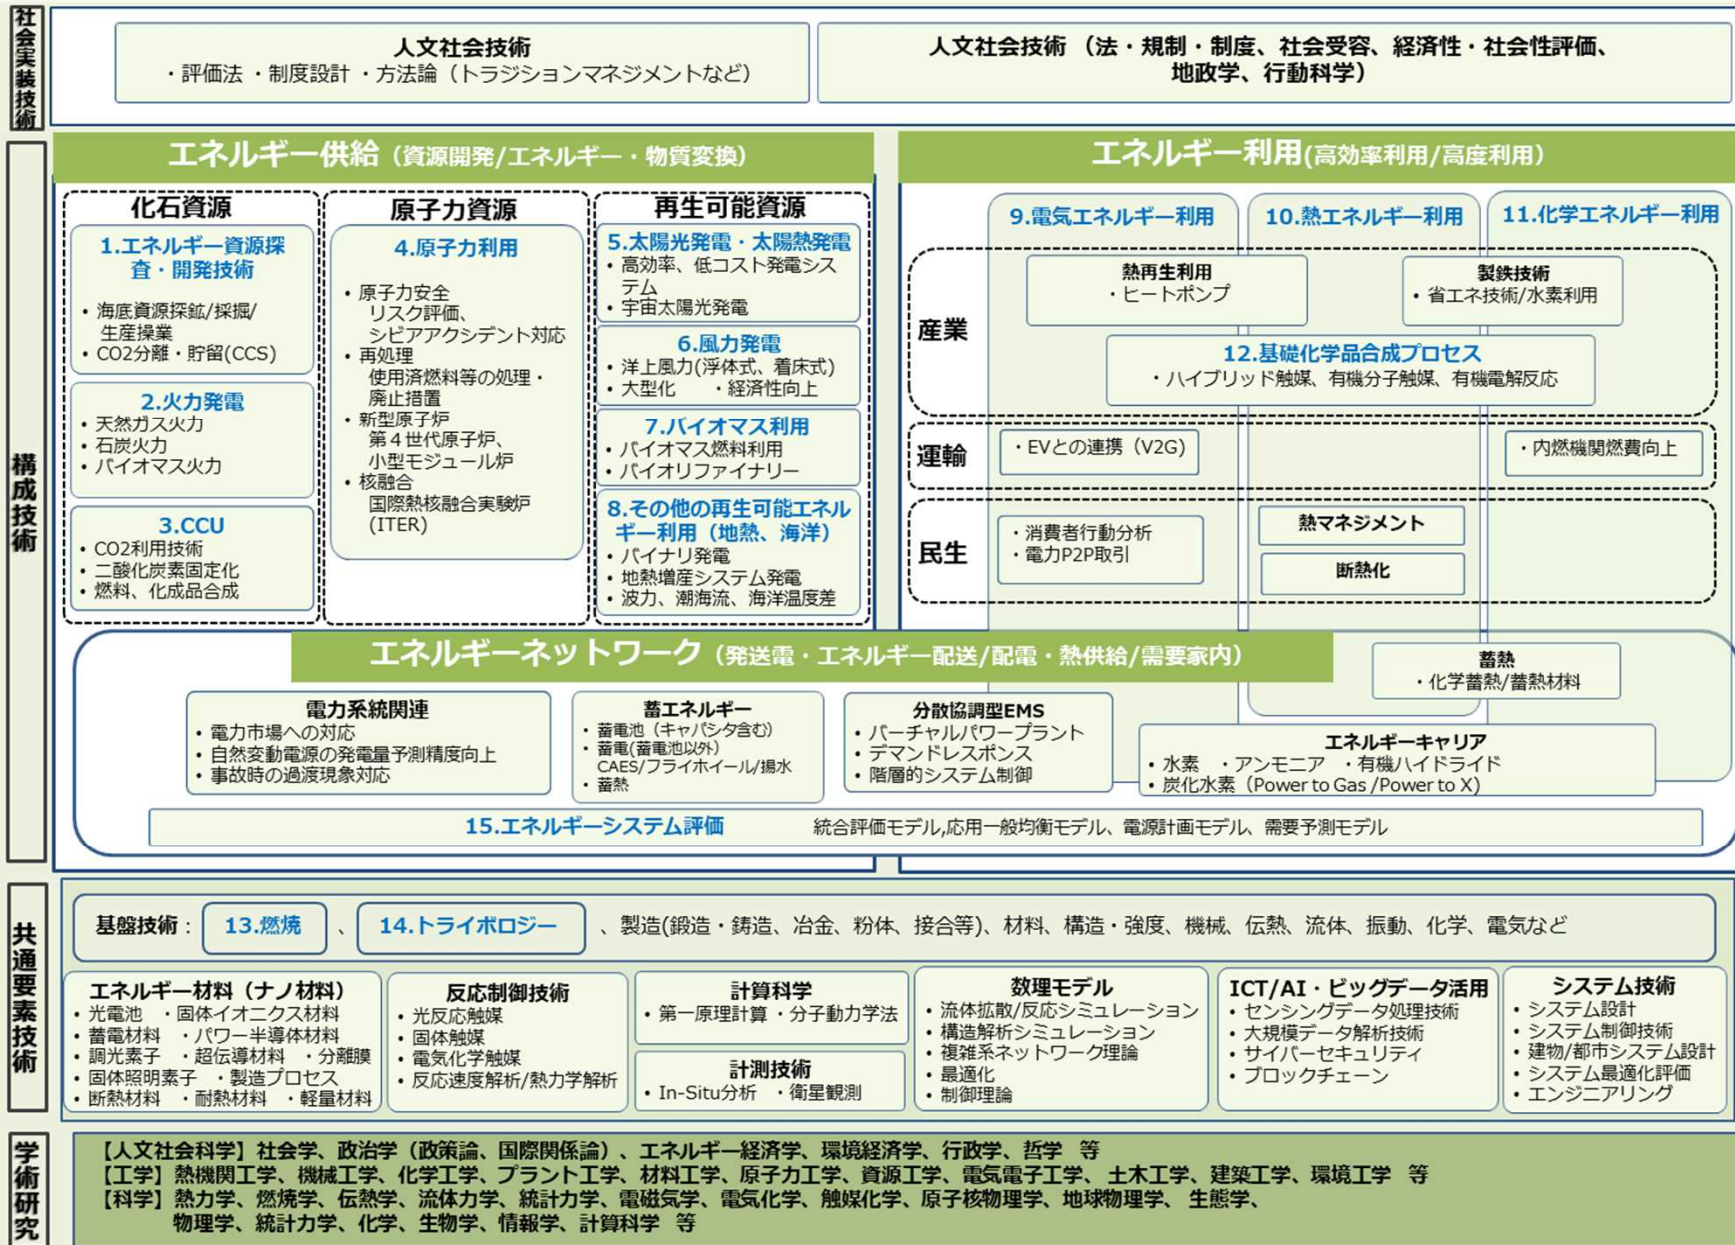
社会実装技術

人文社会技術
・評価法 ・制度設計 ・方法論（トラジションマネジメントなど）

人文社会技術 （法・規制・制度、社会受容、経済性・社会性評価、地政学、行動科学）

構成技術

エネルギー供給（資源開発/エネルギー・物質変換）

化石資源

1.エネルギー資源探査・開発技術
・海底資源探鉱/採掘/生産操業
・CO2分離・貯留(CCS)

2.火力発電
・天然ガス火力
・石炭火力
・バイオマス火力

3.CCU
・CO2利用技術
・二酸化炭素固定化
・燃料、化成品合成

原子力資源

4.原子力利用
・原子力安全 リスク評価、シビアアクシデント対応
・再処理 使用済燃料等の処理・廃止措置
・新型原子炉 第４世代原子炉、小型モジュール炉
・核融合 国際熱核融合実験炉(ITER)

再生可能資源

5.太陽光発電・太陽熱発電
・高効率、低コスト発電システム
・宇宙太陽光発電

6.風力発電
・洋上風力(浮体式、着床式)
・大型化 ・経済性向上

7.バイオマス利用
・バイオマス燃料利用
・バイオリファイナリー

8.その他の再生可能エネルギー利用（地熱、海洋）
・バイナリ発電
・地熱増産システム発電
・波力、潮海流、海洋温度差

エネルギー利用(高効率利用/高度利用)

9.電気エネルギー利用
10.熱エネルギー利用
11.化学エネルギー利用

産業

熱再生利用
・ヒートポンプ

製鉄技術
・省エネ技術/水素利用

12.基礎化学品合成プロセス
・ハイブリッド触媒、有機分子触媒、有機電解反応

運輸

・EVとの連携（V2G）

・内燃機関燃費向上

民生

・消費者行動分析
・電力P2P取引

熱マネジメント

断熱化

エネルギーネットワーク（発送電・エネルギー配送/配電・熱供給/需要家内）

蓄熱
・化学蓄熱/蓄熱材料

電力系統関連
・電力市場への対応
・自然変動電源の発電量予測精度向上
・事故時の過渡現象対応

蓄エネルギー
・蓄電池（キャパシタ含む）
・蓄電(蓄電池以外) CAES/フライホイール/揚水
・蓄熱

分散協調型EMS
・バーチャルパワープラント
・デマンドレスポンス
・階層的システム制御

エネルギーキャリア
・水素 ・アンモニア ・有機ハイドライド
・炭化水素（Power to Gas /Power to X）

15.エネルギーシステム評価　統合評価モデル,応用一般均衡モデル、電源計画モデル、需要予測モデル

共通要素技術

基盤技術： 13.燃焼 、 14.トライボロジー 、製造(鍛造・鋳造、冶金、粉体、接合等)、材料、構造・強度、機械、伝熱、流体、振動、化学、電気など

エネルギー材料（ナノ材料）
・光電池 ・固体イオニクス材料
・蓄電材料 ・パワー半導体材料
・調光素子 ・超伝導材料 ・分離膜
・固体照明素子 ・製造プロセス
・断熱材料 ・耐熱材料 ・軽量材料

反応制御技術
・光反応触媒
・固体触媒
・電気化学触媒
・反応速度解析/熱力学解析

計算科学
・第一原理計算 ・分子動力学法

計測技術
・In-Situ分析 ・衛星観測

数理モデル
・流体拡散/反応シミュレーション
・構造解析シミュレーション
・複雑系ネットワーク理論
・最適化
・制御理論

ICT/AI・ビッグデータ活用
・センシングデータ処理技術
・大規模データ解析技術
・サイバーセキュリティ
・ブロックチェーン

システム技術
・システム設計
・システム制御技術
・建物/都市システム設計
・システム最適化評価
・エンジニアリング

学術研究

【人文社会科学】社会学、政治学（政策論、国際関係論）、エネルギー経済学、環境経済学、行政学、哲学 等
【工学】熱機関工学、機械工学、化学工学、プラント工学、材料工学、原子力工学、資源工学、電気電子工学、土木工学、建築工学、環境工学 等
【科学】熱力学、燃焼学、伝熱学、流体力学、統計力学、電磁気学、電気化学、触媒化学、原子核物理学、地球物理学、生態学、物理学、統計力学、化学、生物学、情報学、計算科学 等